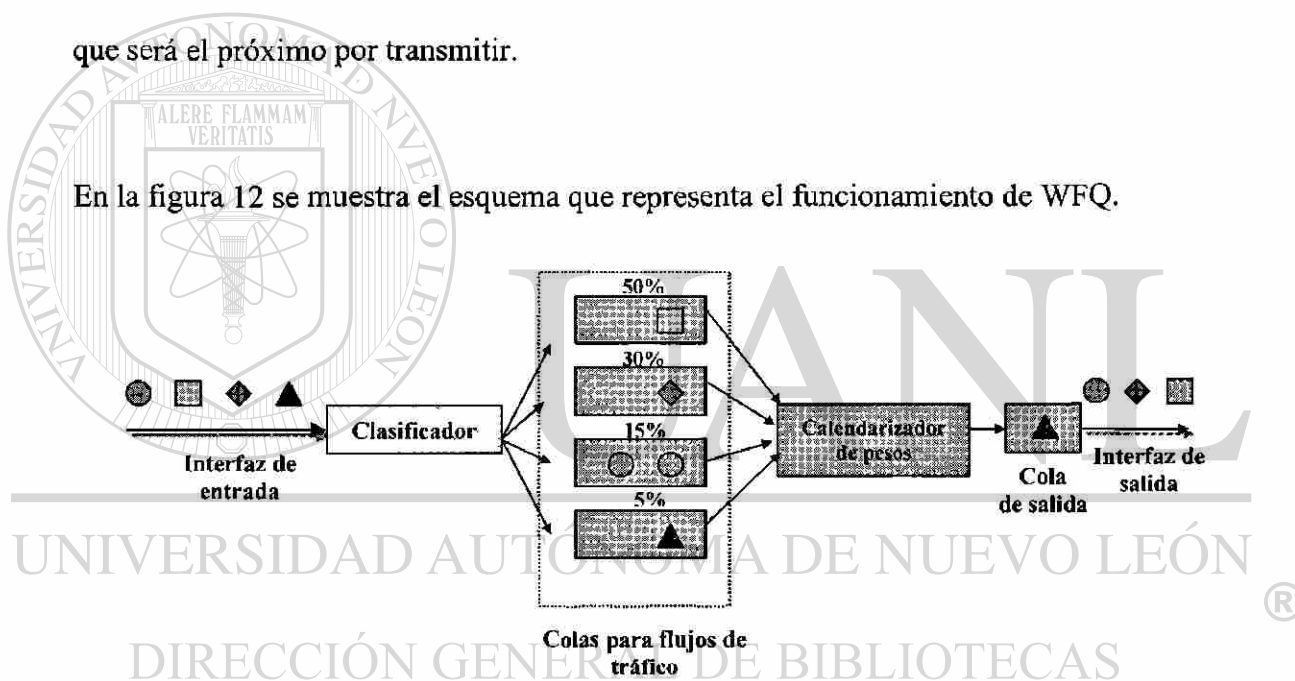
que será el próximo por transmitir.

En la figura 12 se muestra el esquema que representa el funcionamiento de WFQ.

50%
30%
15%
5%

Clasificador

Interfaz de entrada

Calendarizador de pesos

Cola de salida

Interfaz de salida

Colas para flujos de tráfico

ALERE FLAMMAM VERITATIS

UANL

UNIVERSIDAD AUTÓNOMA DE NUEVO LEÓN ®

DIRECCIÓN GENERAL DE BIBLIOTECAS